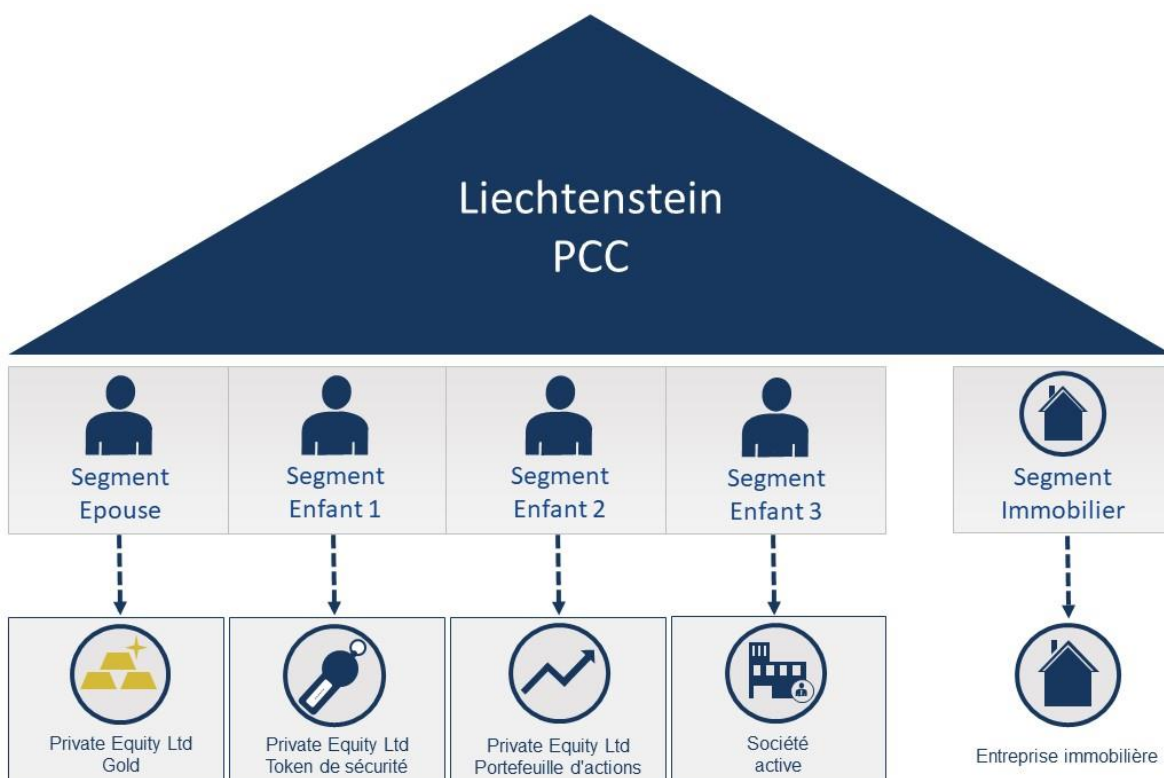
Liechtenstein
PCC

Segment Epouse

Segment Enfant 1

Segment Enfant 2

Segment Enfant 3

Segment Immobilier

Private Equity Ltd Gold

Private Equity Ltd Token de sécurité

Private Equity Ltd Portefeuille d'actions

Société active

Entreprise immobilière